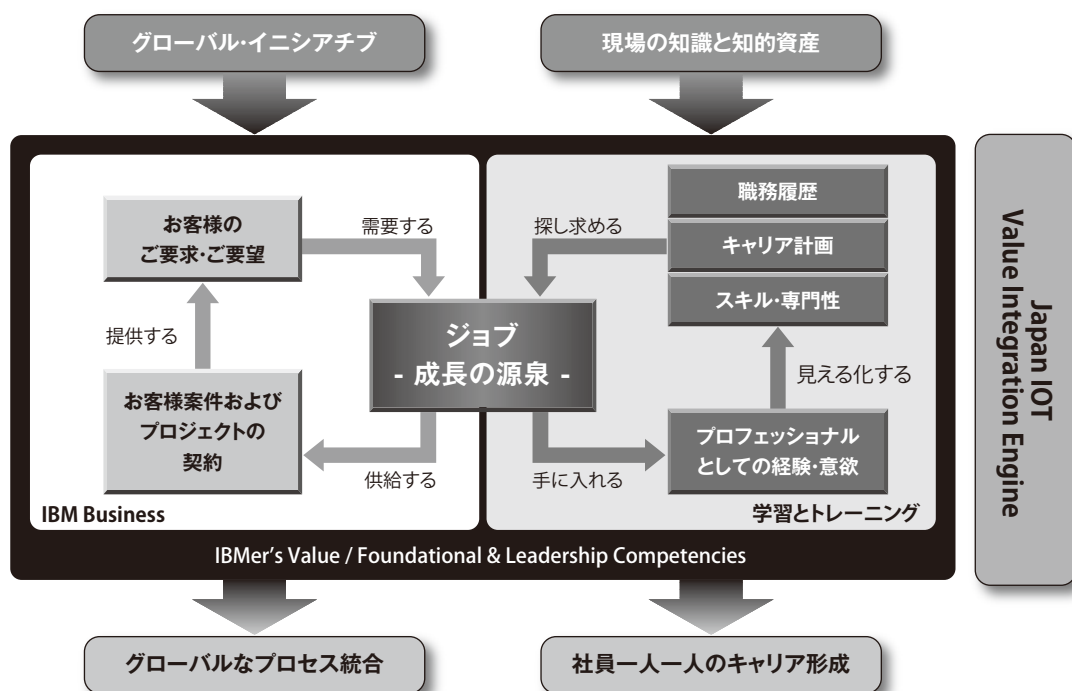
グローバル･イニシアチブ

現場の知識と知的資産

お客様の
ご要求･ご要望

需要する

探し求める

職務履歴

キャリア計画

スキル･専門性

提供する

ジョブ
- 成長の源泉 -

見える化する

お客様案件および
プロジェクトの
契約

プロフェッショナル
としての経験･意欲

供給する

手に入れる

IBM Business

学習とトレーニング

IBMer's Value / Foundational & Leadership Competencies

Japan IOT
Value Integration Engine

グローバルなプロセス統合

社員一人一人のキャリア形成